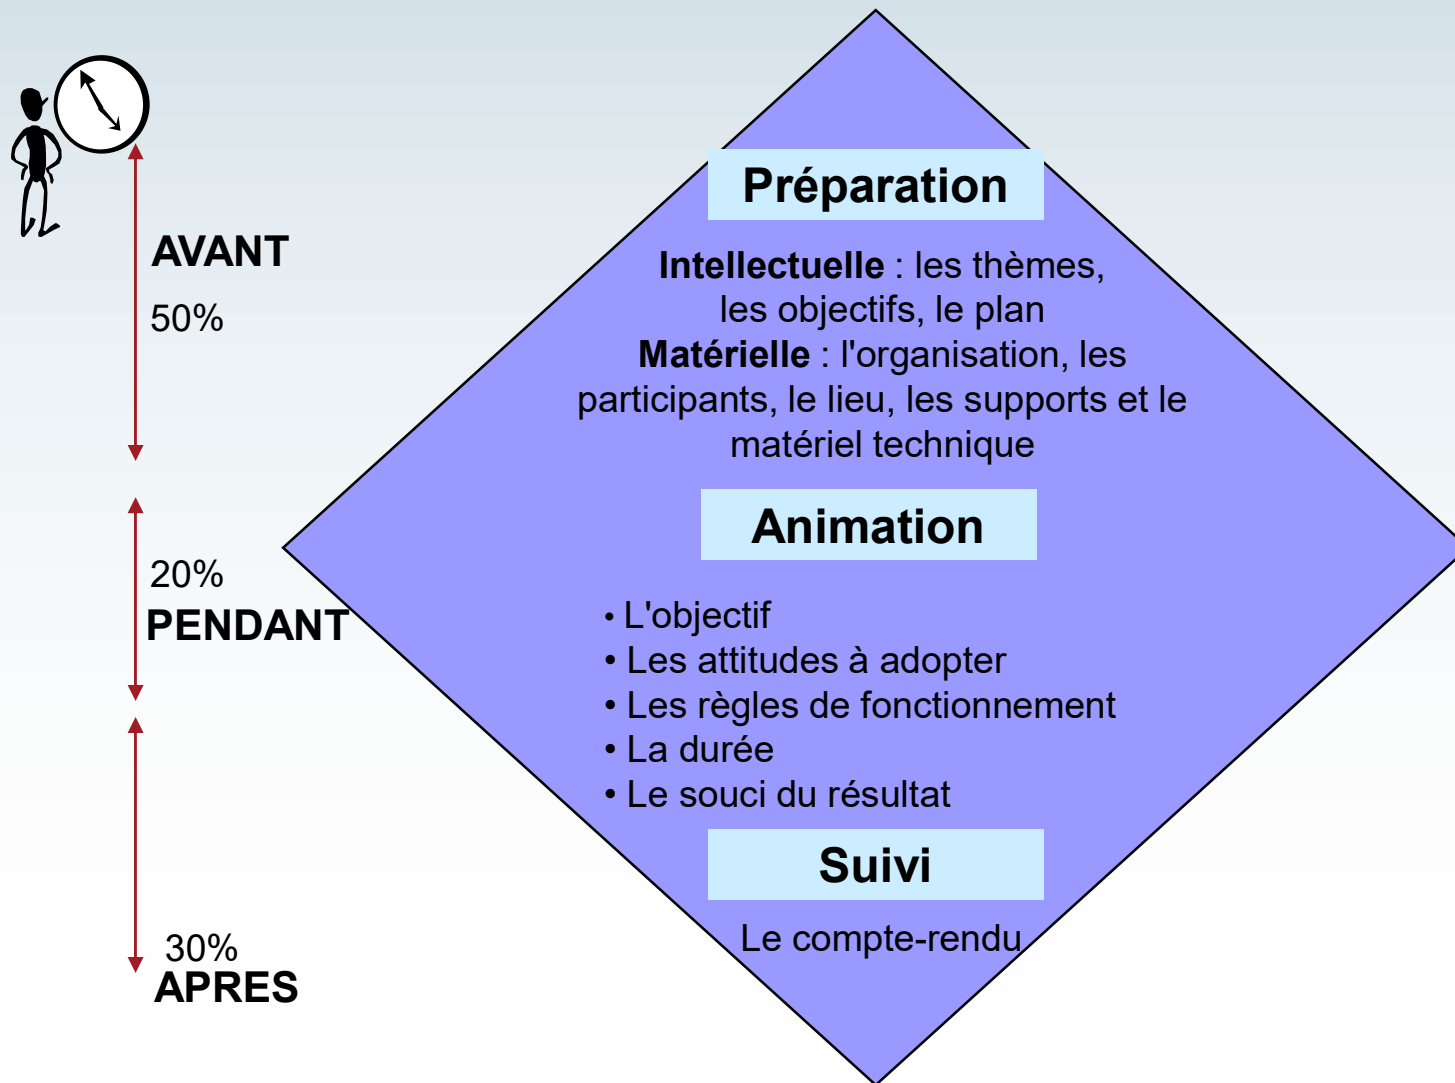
AVANT
50%

20%
PENDANT

30%
APRES

Préparation

Intellectuelle : les thèmes, les objectifs, le plan
Matérielle : l'organisation, les participants, le lieu, les supports et le matériel technique

Animation

• L'objectif
• Les attitudes à adopter
• Les règles de fonctionnement
• La durée
• Le souci du résultat

Suivi

Le compte-rendu